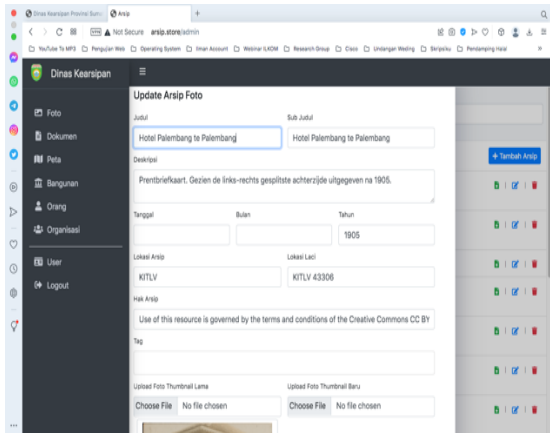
Dinas Kearsipan Provinsi Sumsel | Arsip | +

Not Secure arsip.store/admin

YouTube To MP3 | Pengujian Web | Operating System | Ilman Account | Webinar ILKOM | Research Group | Cisco | Undangan Weding | Skripsiku | Pendamping Halal

Dinas Kearsipan

Foto
Dokumen
Peta
Bangunan
Orang
Organisasi
User
Logout

+ Tambah Arsip

Update Arsip Foto

Judul
Hotel Palembang te Palembang

Sub Judul
Hotel Palembang te Palembang

Deskripsi
Prentbriefkaart. Gezien de links-rechts gesplitste achterzijde uitgegeven na 1905.

Tanggal

Bulan

Tahun
1905

Lokasi Arsip
KITLV

Lokasi Laci
KITLV 43306

Hak Arsip
Use of this resource is governed by the terms and conditions of the Creative Commons CC BY

Tag

Upload Foto Thumbnail Lama
Choose File No file chosen

Upload Foto Thumbnail Baru
Choose File No file chosen